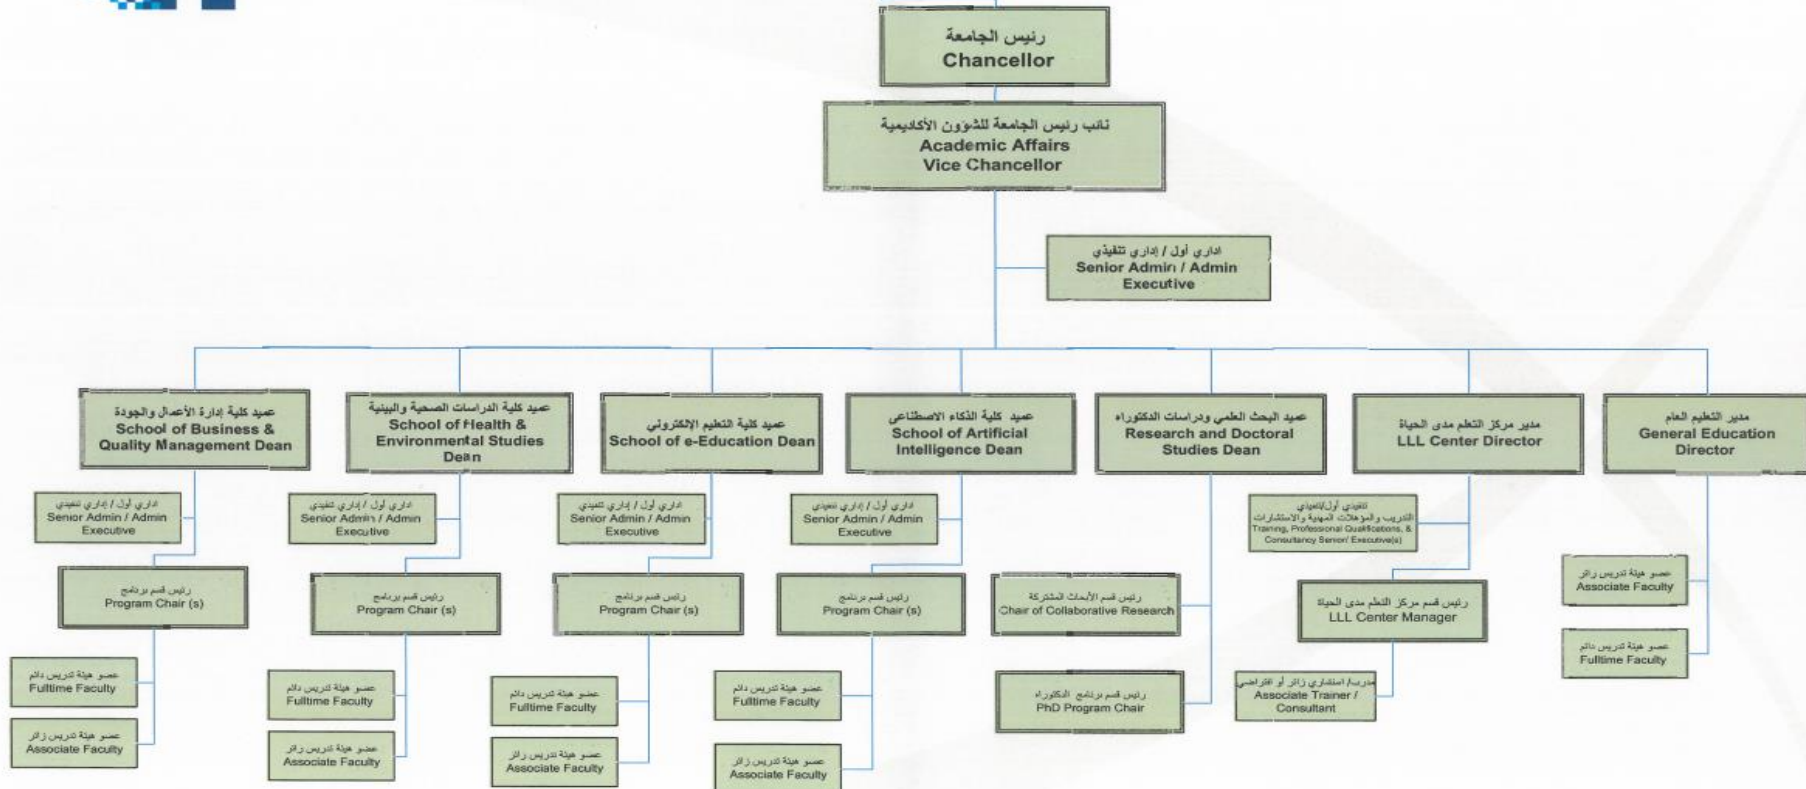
رئيس الجامعة
Chancellor

نائب رئيس الجامعة للشؤون الأكاديمية
Academic Affairs Vice Chancellor

اداري أول / إداري تنفيذي
Senior Admin / Admin Executive

عميد كلية إدارة الأعمال والجودة
School of Business & Quality Management Dean

اداري أول / إداري تنفيذي
Senior Admin / Admin Executive

رئيس قسم برنامج
Program Chair (s)

عضو هيئة تدريس دائم
Fulltime Faculty

عضو هيئة تدريس زائر
Associate Faculty

عميد كلية الدراسات الصحية والبيئية
School of Health & Environmental Studies Dean

اداري أول / إداري تنفيذي
Senior Admin / Admin Executive

رئيس قسم برنامج
Program Chair (s)

عضو هيئة تدريس دائم
Fulltime Faculty

عضو هيئة تدريس زائر
Associate Faculty

عميد كلية التعليم الإلكتروني
School of e-Education Dean

اداري أول / إداري تنفيذي
Senior Admin / Admin Executive

رئيس قسم برنامج
Program Chair (s)

عضو هيئة تدريس دائم
Fulltime Faculty

عضو هيئة تدريس زائر
Associate Faculty

عميد كلية الذكاء الاصطناعي
School of Artificial Intelligence Dean

اداري أول / إداري تنفيذي
Senior Admin / Admin Executive

رئيس قسم برنامج
Program Chair (s)

عضو هيئة تدريس دائم
Fulltime Faculty

عضو هيئة تدريس زائر
Associate Faculty

عميد البحث العلمي ودراسات الدكتوراه
Research and Doctoral Studies Dean

رئيس قسم الأبحاث المشتركة
Chair of Collaborative Research

رئيس قسم برنامج الدكتوراه
PhD Program Chair

مدير مركز التعلم مدى الحياة
LLL Center Director

تنفيذي أول/تنفيذي التدريب والمؤهلات المهنية والاستشارات
Training, Professional Qualifications, & Consultancy Senior/ Executive(s)

رئيس قسم مركز التعلم مدى الحياة
LLL Center Manager

مدرب/م استشاري زائر أو افتراضي
Associate Trainer / Consultant

مدير التعليم العام
General Education Director

عضو هيئة تدريس زائر
Associate Faculty

عضو هيئة تدريس دائم
Fulltime Faculty